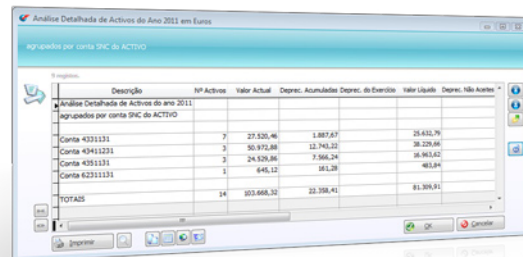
Análise Detalhada de Activos do Ano 2011 em Euros

agrupados por conta SNC do ACTIVO

9 registos.

| Descrição | Nº Activos | Valor Actual | Deprec. Acumuladas | Deprec. do Exercício | Valor Liquido | Deprec. Não Aceites |
|---|---|---|---|---|---|---|
| Análise Detalhada de Activos do ano 2011 | | | | | | |
| agrupados por conta SNC do ACTIVO | | | | | | |
| | | | | | | |
| Conta 4331131 | 7 | 27.520,46 | 1.887,67 | | 25.632,79 | |
| Conta 43411231 | 3 | 50.972,88 | 12.743,22 | | 38.229,66 | |
| Conta 4351131 | 3 | 24.529,86 | 7.566,24 | | 16.963,62 | |
| Conta 62311131 | 1 | 645,12 | 161,28 | | 483,84 | |
| | | | | | | |
| TOTAIS | 14 | 103.668,32 | 22.358,41 | | 81.309,91 | |

Imprimir

OK

Cancelar